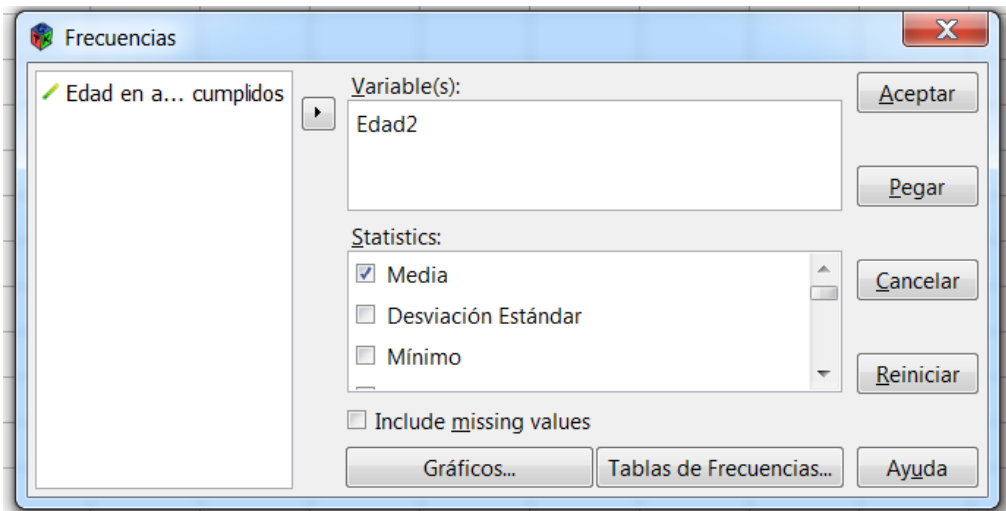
Frecuencias

Edad en a... cumplidos

Variable(s):

Edad2

Statistics:

Media

Desviación Estándar

Mínimo

Include missing values

Gráficos...

Tablas de Frecuencias...

Aceptar

Pegar

Cancelar

Reiniciar

Ayuda